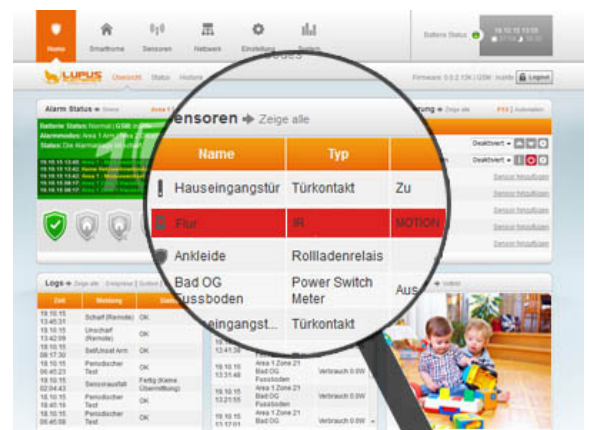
Home Smarthome Sensoren Netzwerk Einstellung System

Batterie Status

LUPUS Übersicht Status Historie

Firmware: 0.0.2.13K | GSM: | Logout

Alarm Status

Logs

Sensoren ➔ Zeige alle

| Name | Typ | |
|---|---|---|
| Hauseingangstür | Türkontakt | Zu |
| Flur | IR | MOTION |
| Ankleide | Rollladenrelais | |
| Bad OG Fussboden | Power Switch Meter | Aus |
| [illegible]eingangst... | Türkontakt | |

Deaktiviert
Deaktiviert
Sensor hinzufügen
Sensor hinzufügen
Sensor hinzufügen
Sensor hinzufügen
Sensor hinzufügen

| Zeit | Meldung | |
|---|---|---|
| 19.10.15 13:46:31 | Scharf (Remote) | OK |
| 19.10.15 13:42:09 | Unscharf (Remote) | OK |
| 19.10.15 08:17:30 | SelfUnset Arm | OK |
| 19.10.15 06:45:23 | Periodischer Test | OK |
| 19.10.15 02:04:43 | Sensorausfall | Fertig (Keine Übermittlung) |
| 19.10.15 06:45:10 | Periodischer Test | OK |
| 19.10.15 | Periodischer Test | OK |

| | | |
|---|---|---|
| 19.10.15 13:41:36 | | |
| 19.10.15 13:31:48 | Area 1 Zone 21 Bad OG Fussboden | Verbrauch 0.0W |
| 19.10.15 13:21:55 | Bad OG Fussboden | Verbrauch 0.0W |
| 19.10.15 13:17:01 | Area 1 Zone 21 Bad OG Fussboden | Verbrauch 0.0W |